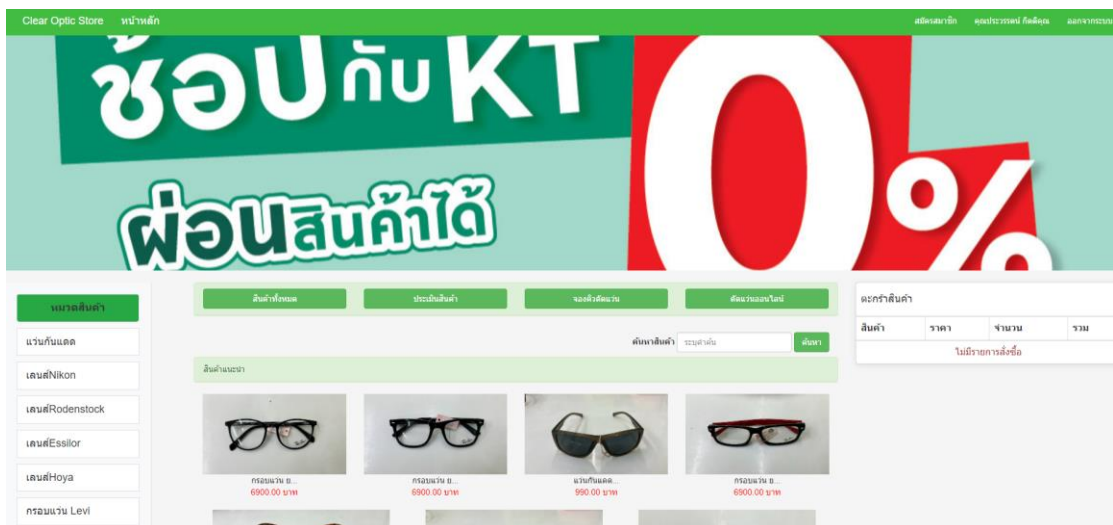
Clear Optic Store หน้าหลัก

สมัครสมาชิก คุณประวรรณ์ กิตติคุณ ออกจากระบบ

ช้อปกับKT 0%

ผ่อนสินค้าได้

หมวดสินค้า

แว่นกันแดด

เลนส์Nikon

เลนส์Rodenstock

เลนส์Essilor

เลนส์Hoya

กรอบแว่น Levi

สินค้าทั้งหมด ประมูลสินค้า จองคิวตัดแว่น ตัดแว่นออนไลน์

ค้นหาสินค้า ระบุคำค้น ค้นหา

สินค้าแนะนำ

กรอบแว่น B...
6900.00 บาท

กรอบแว่น B...
6900.00 บาท

แว่นกันแดด...
990.00 บาท

กรอบแว่น B...
6900.00 บาท

ตะกร้าสินค้า

| สินค้า | ราคา | จำนวน | รวม |
|---|---|---|---|
| ไม่มีรายการสั่งซื้อ | | | |